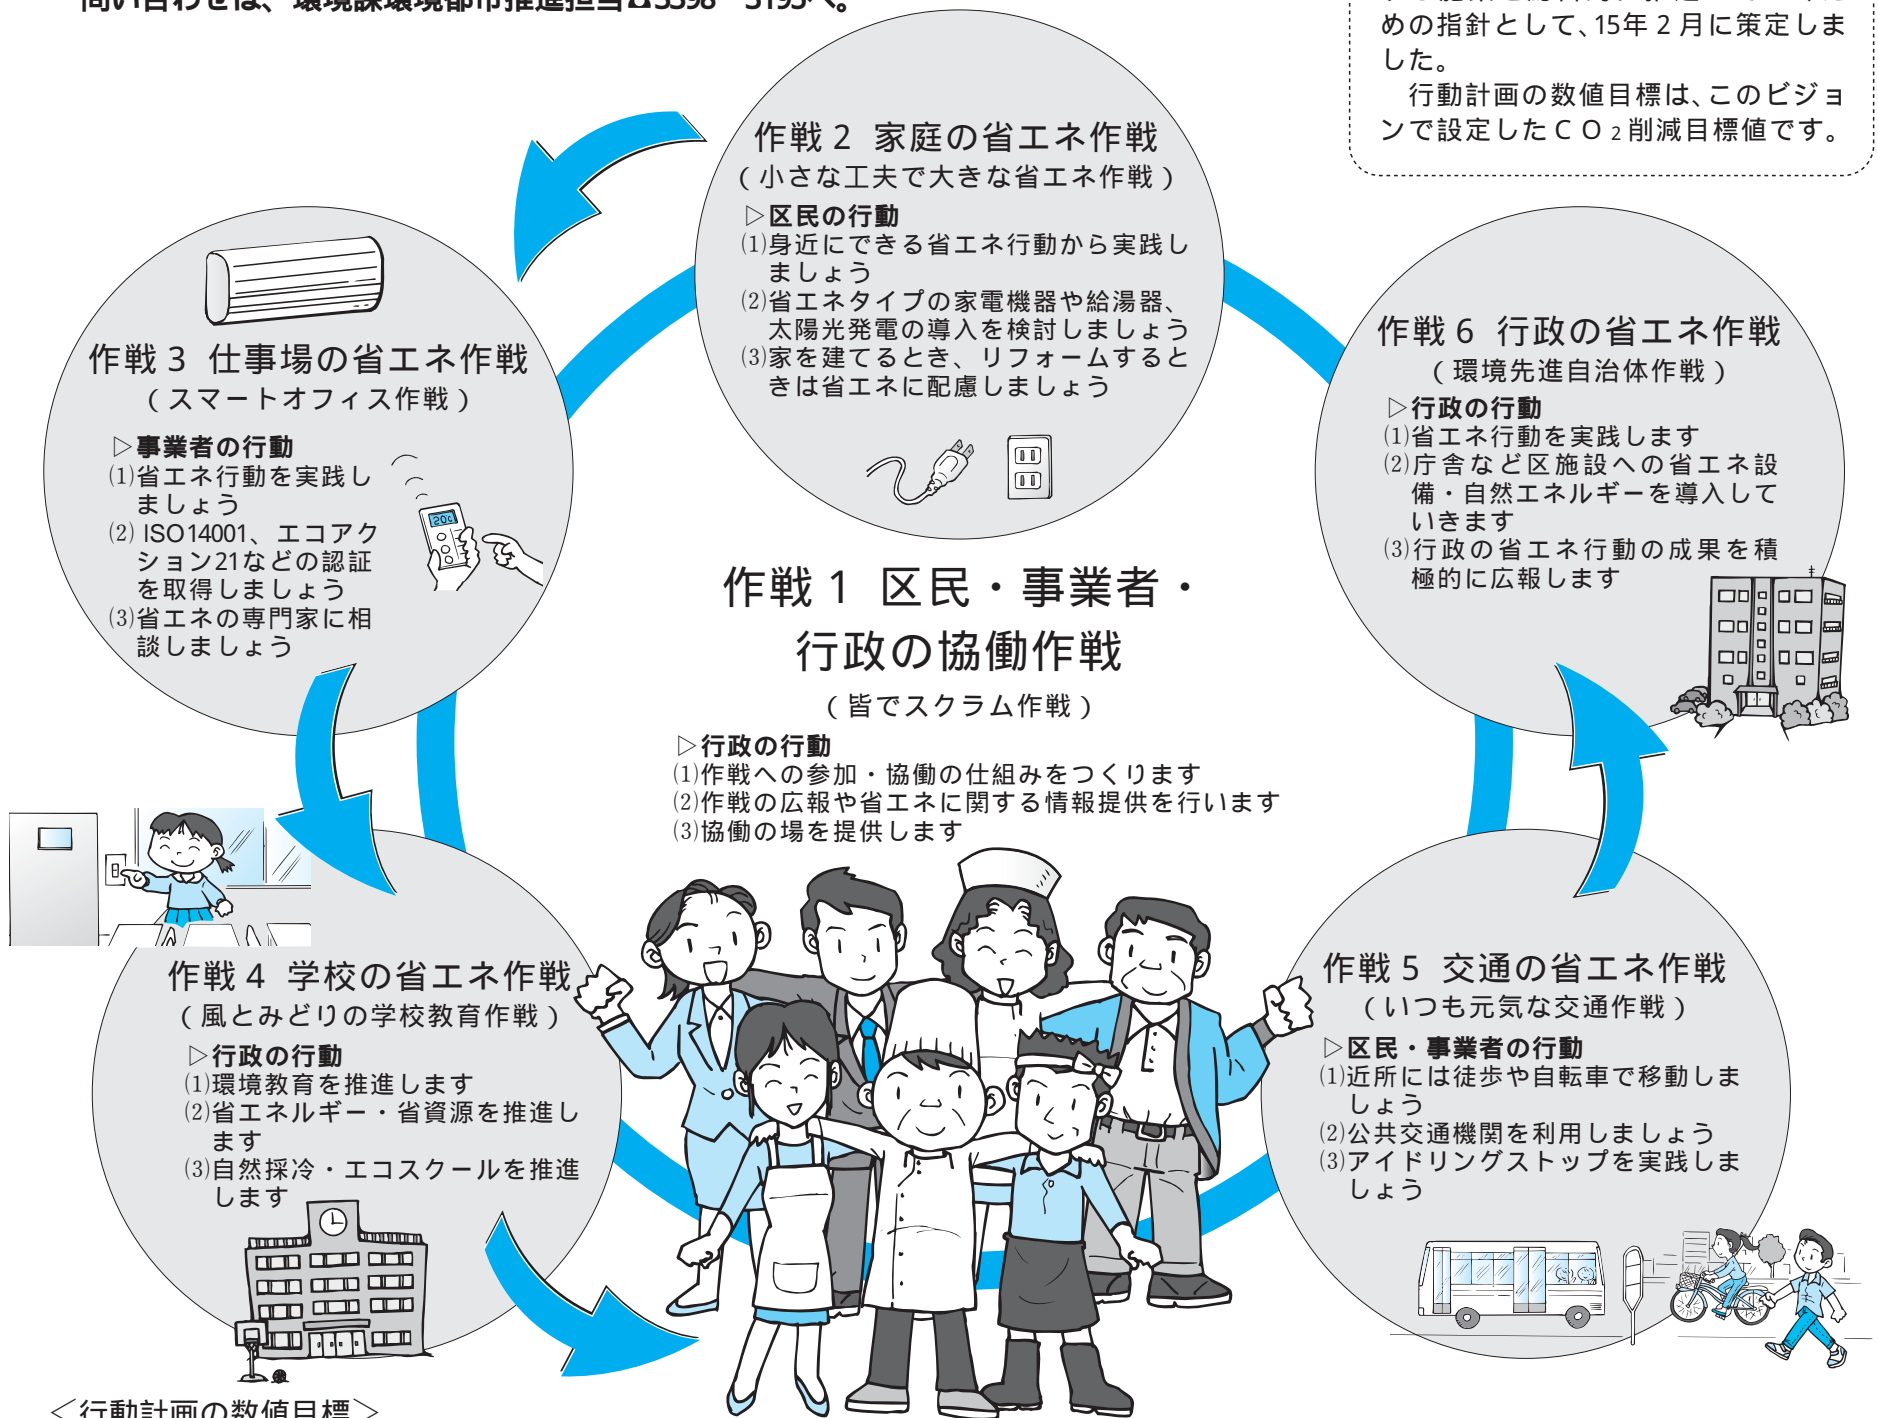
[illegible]

めの指針として、15年 2 月に策定しました。
行動計画の数値目標は、このビジョンで設定したＣＯ$_2$削減目標値です。

作戦 2　家庭の省エネ作戦
（小さな工夫で大きな省エネ作戦）
▷区民の行動
(1)身近にできる省エネ行動から実践しましょう
(2)省エネタイプの家電機器や給湯器、太陽光発電の導入を検討しましょう
(3)家を建てるとき、リフォームするときは省エネに配慮しましょう

作戦 3　仕事場の省エネ作戦
（スマートオフィス作戦）
▷事業者の行動
(1)省エネ行動を実践しましょう
(2) ISO14001、エコアクション21などの認証を取得しましょう
(3)省エネの専門家に相談しましょう

20℃

作戦 6　行政の省エネ作戦
（環境先進自治体作戦）
▷行政の行動
(1)省エネ行動を実践します
(2)庁舎など区施設への省エネ設備・自然エネルギーを導入していきます
(3)行政の省エネ行動の成果を積極的に広報します

作戦 1　区民・事業者・行政の協働作戦
（皆でスクラム作戦）
▷行政の行動
(1)作戦への参加・協働の仕組みをつくります
(2)作戦の広報や省エネに関する情報提供を行います
(3)協働の場を提供します

作戦 4　学校の省エネ作戦
（風とみどりの学校教育作戦）
▷行政の行動
(1)環境教育を推進します
(2)省エネルギー・省資源を推進します
(3)自然採冷・エコスクールを推進します

作戦 5　交通の省エネ作戦
（いつも元気な交通作戦）
▷区民・事業者の行動
(1)近所には徒歩や自転車で移動しましょう
(2)公共交通機関を利用しましょう
(3)アイドリングストップを実践しましょう

＜行動計画の数値目標＞